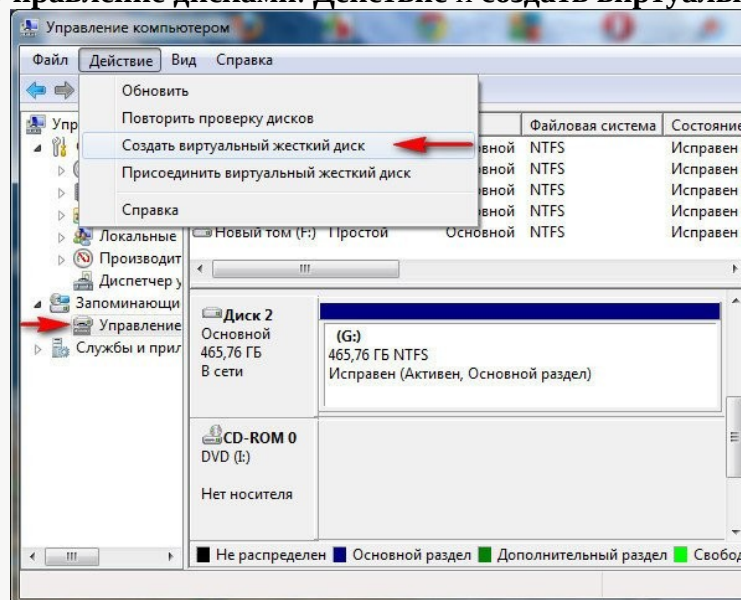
управление дисками. Действие и создать виртуальн

Управление компьютером

Файл Действие Вид Справка

Обновить
Повторить проверку дисков
Создать виртуальный жесткий диск
Присоединить виртуальный жесткий диск
Справка

Упр
Локальные
Производит
Диспетчер у
Запоминающи
Управление
Службы и прил

| | | | Файловая система | Состояние |
|---|---|---|---|---|
| | | вной | NTFS | Исправен |
| | | вной | NTFS | Исправен |
| | | вной | NTFS | Исправен |
| | | вной | NTFS | Исправен |
| Новый том (F:) | Простой | Основной | NTFS | Исправен |

Диск 2
Основной
465,76 ГБ
В сети

(G:)
465,76 ГБ NTFS
Исправен (Активен, Основной раздел)

CD-ROM 0
DVD (I:)

Нет носителя

Не распределен Основной раздел Дополнительный раздел Свобод